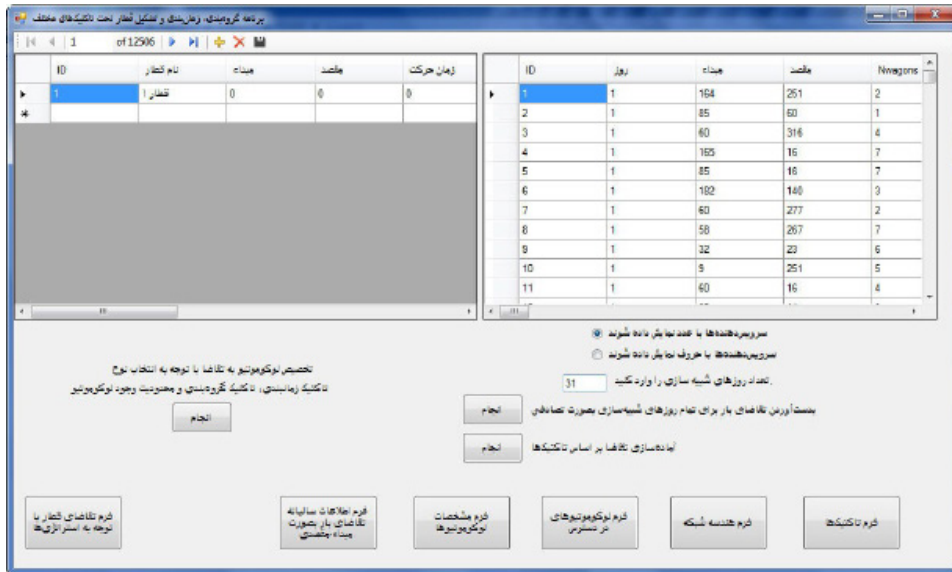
برنامه گروهبندی، زمانبندی و تشکیل قطار تحت تاکتیکهای مختلف

1 of 12506

| ID | نام قطار | مبداء | مقصد | زمان حرکت |
|---|---|---|---|---|
| 1 | قطار 1 | 0 | 0 | 0 |
| | | | | |

| ID | روز | مبداء | مقصد | Nwagons |
|---|---|---|---|---|
| 1 | 1 | 164 | 251 | 2 |
| 2 | 1 | 85 | 60 | 1 |
| 3 | 1 | 60 | 316 | 4 |
| 4 | 1 | 165 | 16 | 7 |
| 5 | 1 | 85 | 16 | 7 |
| 6 | 1 | 182 | 140 | 3 |
| 7 | 1 | 60 | 277 | 2 |
| 8 | 1 | 58 | 267 | 7 |
| 9 | 1 | 32 | 23 | 6 |
| 10 | 1 | 9 | 251 | 5 |
| 11 | 1 | 60 | 16 | 4 |

سرویس‌دهنده‌ها با عدد نمایش داده شوند

سرویس‌دهنده‌ها با حروف نمایش داده شوند

تعداد روزهای شبیه سازی را وارد کنید 31

بدست‌آوردن تقاضای بار برای تمام روزهای شبیه‌سازی بصورت تصادفی انجام

آماده‌سازی تقاضا بر اساس تاکتیک‌ها انجام

تخصیص لوکوموتیو به تقاضا با توجه به انتخاب نوع تاکتیک زمانبندی، تاکتیک گروهبندی و محدودیت وجود لوکوموتیو

انجام

فرم تقاضای قطار با توجه به استراتژی‌ها

فرم اطلاعات سالیانه تقاضای بار بصورت مبداء-مقصدی

فرم مشخصات لوکوموتیوها

فرم لوکوموتیوهای در دسترس

فرم هندسه شبکه

فرم تاکتیک‌ها